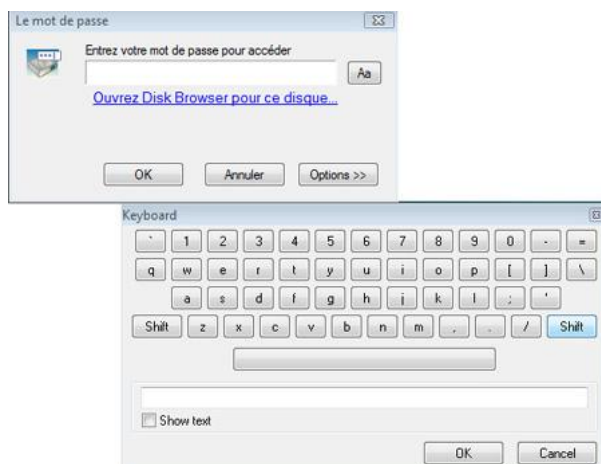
Le mot de passe

Entrez votre mot de passe pour accéder

Aa

Ouvrez Disk Browser pour ce disque...

OK Annuler Options >>

Keyboard

` 1 2 3 4 5 6 7 8 9 0 - =

q w e r t y u i o p [ ] \

a s d f g h j k l ; '

Shift z x c v b n m , . / Shift

Show text

OK Cancel